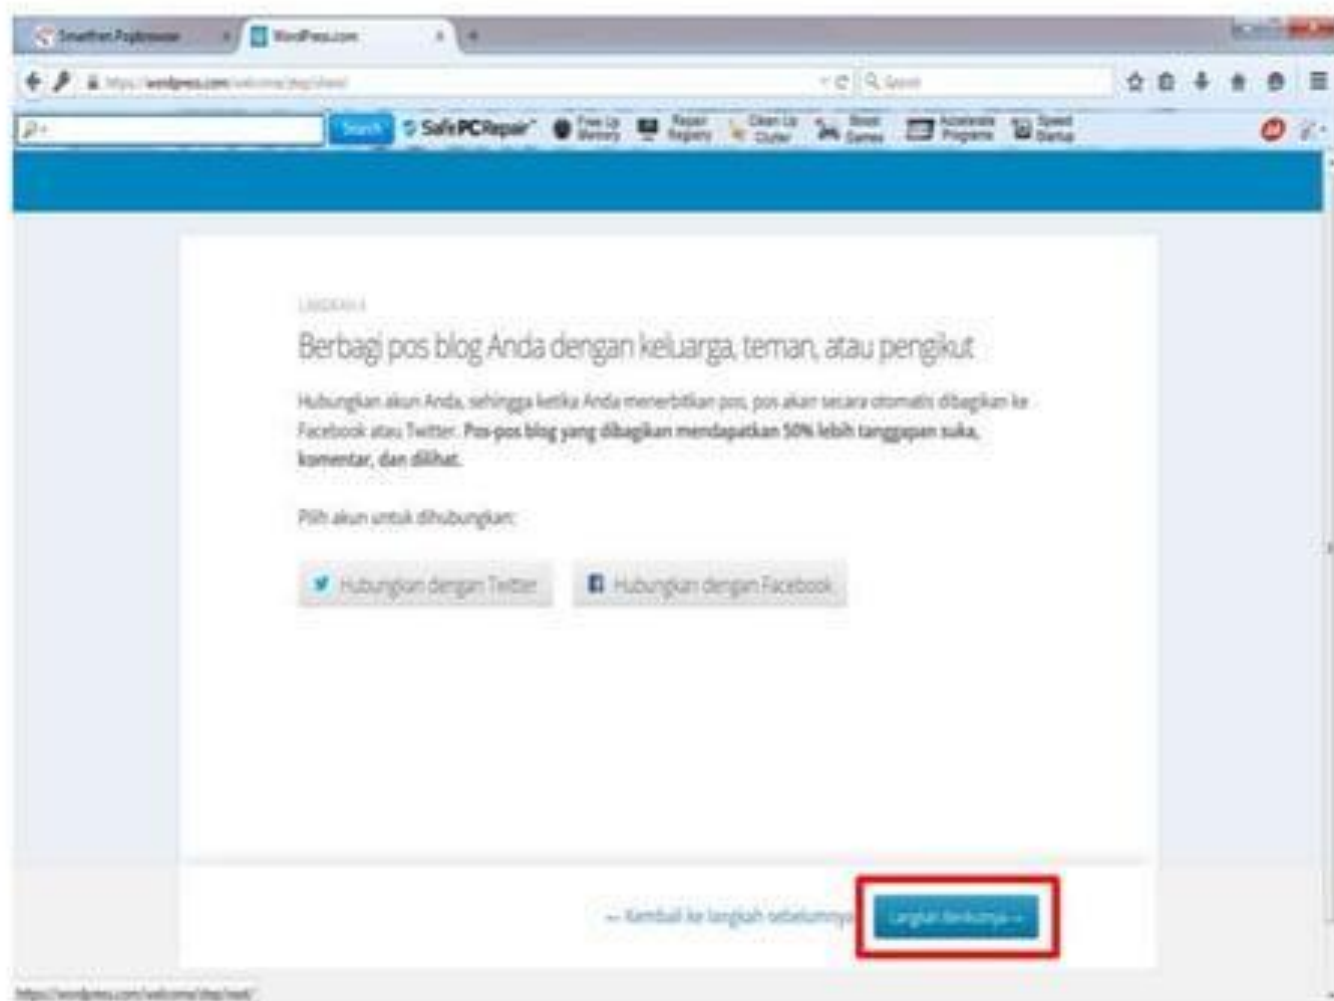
Smartfren Pagebrowser
WordPress.com
https://wordpress.com/welcome/step/share/
Search
Search
SafePCRepair
Free Up Memory
Repair Registry
Clean Up Clutter
Boost Games
Accelerate Programs
Speed Startup

LANGKAH 4
Berbagi pos blog Anda dengan keluarga, teman, atau pengikut

Hubungkan akun Anda, sehingga ketika Anda menerbitkan pos, pos akan secara otomatis dibagikan ke Facebook atau Twitter. **Pos-pos blog yang dibagikan mendapatkan 50% lebih tanggapan suka, komentar, dan dilihat.**

Pilih akun untuk dihubungkan:

Hubungkan dengan Twitter
Hubungkan dengan Facebook

← Kembali ke langkah sebelumnya
Langkah berikutnya →

https://wordpress.com/welcome/step/next/